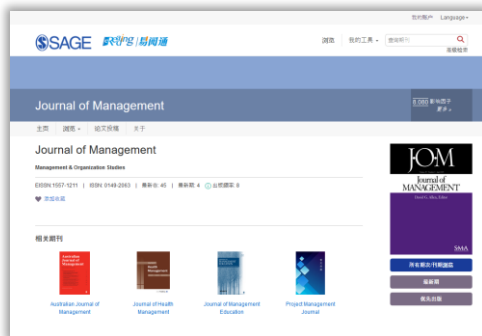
您的帐户 Language

SAGE 易阅通

浏览 我的工具 搜索期刊 高级检索

Journal of Management

8.080 影响因子 更多

主页 浏览 论文投稿 关于

Journal of Management

Management & Organization Studies

EISSN:1557-1211 | ISSN: 0149-2063 | 卷标识: 45 | 期标识: 4 | 出版国家: 8

添加收藏

相关期刊

Australian Journal of Management

Journal of Health Management

Journal of Management Education

Project Management Journal

JOM Journal of MANAGEMENT

所有期次刊期卷目

最新期

提前出版